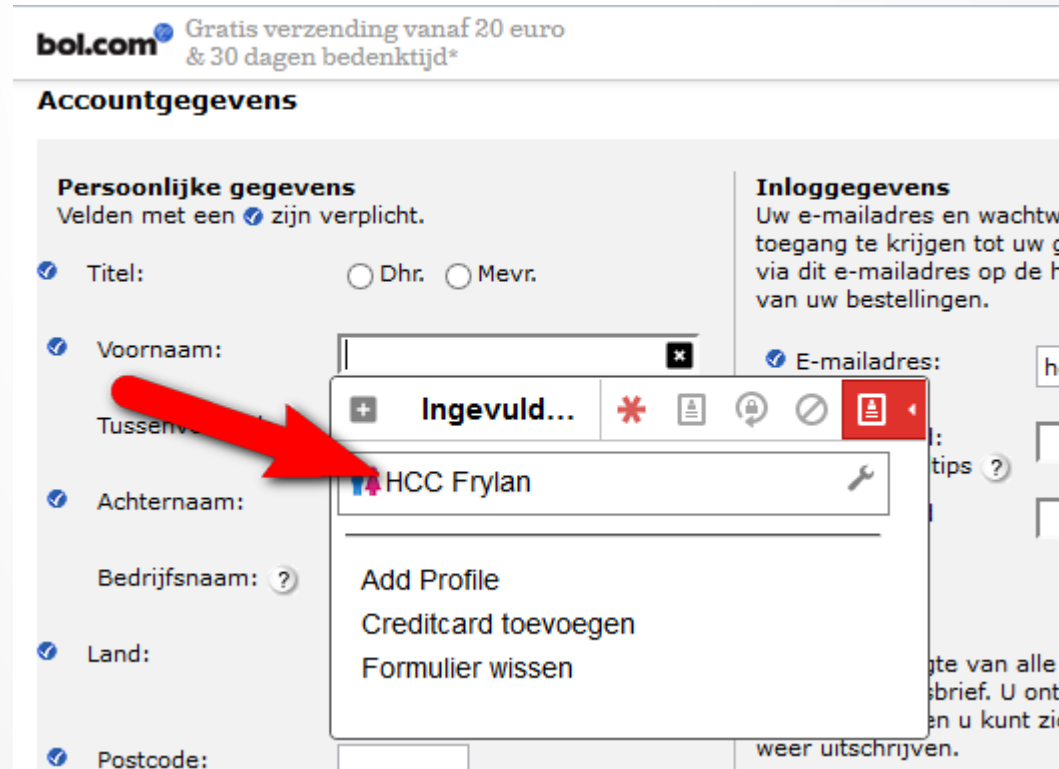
bol.com Gratis verzending vanaf 20 euro & 30 dagen bedenktijd*

Accountgegevens

Persoonlijke gegevens
Velden met een zijn verplicht.

Titel: Dhr. Mevr.

Voornaam:

Tussenv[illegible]

Achternaam:

Bedrijfsnaam: ?

Land:

Postcode:

Inloggegevens
Uw e-mailadres en wachtw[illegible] toegang te krijgen tot uw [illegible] via dit e-mailadres op de h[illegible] van uw bestellingen.

E-mailadres: h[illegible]

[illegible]d:
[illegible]tips ?

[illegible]gte van alle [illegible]sbrief. U ont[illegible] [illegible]en u kunt zic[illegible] weer uitschrijven.

Ingevuld...

HCC Frylan

Add Profile
Creditcard toevoegen
Formulier wissen